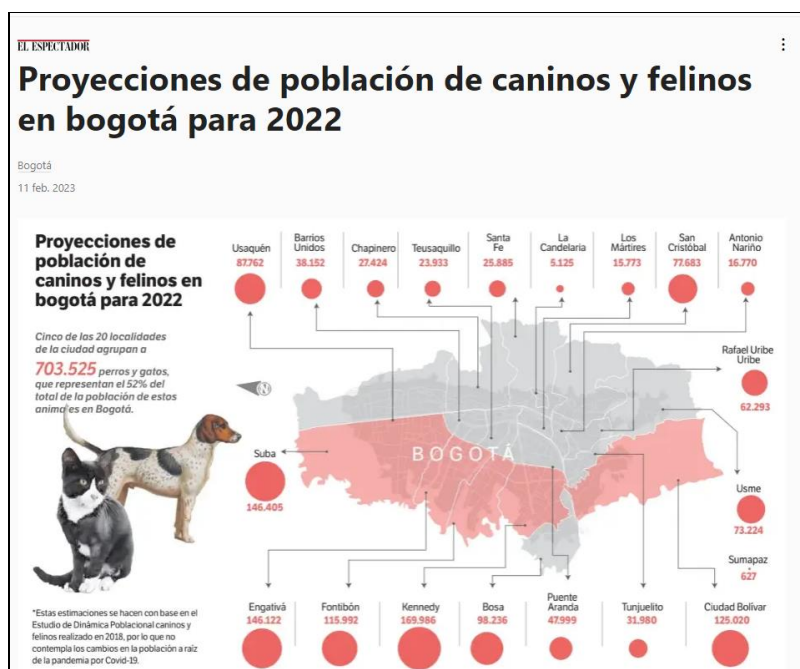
EL ESPECTADOR

Proyecciones de población de caninos y felinos en bogotá para 2022

Bogotá

11 feb. 2023

Proyecciones de población de caninos y felinos en bogotá para 2022

Cinco de las 20 localidades de la ciudad agrupan a 703.525 perros y gatos, que representan el 52% del total de la población de estos animales en Bogotá.

Usaquén 87.762

Barrios Unidos 38.152

Chapinero 27.424

Teusaquillo 23.933

Santa Fe 25.885

La Candelaria 5.125

Los Mártires 15.773

San Cristóbal 77.683

Antonio Nariño 16.770

Rafael Uribe Uribe 62.293

Suba 146.405

BOGOTÁ

Usme 73.224

Sumapaz 627

Engativá 146.122

Fontibón 115.992

Kennedy 169.986

Bosa 98.236

Puente Aranda 47.999

Tunjuelito 31.980

Ciudad Bolívar 125.020

*Estas estimaciones se hacen con base en el Estudio de Dinámica Poblacional caninos y felinos realizado en 2018, por lo que no contempla los cambios en la población a raíz de la pandemia por Covid-19.